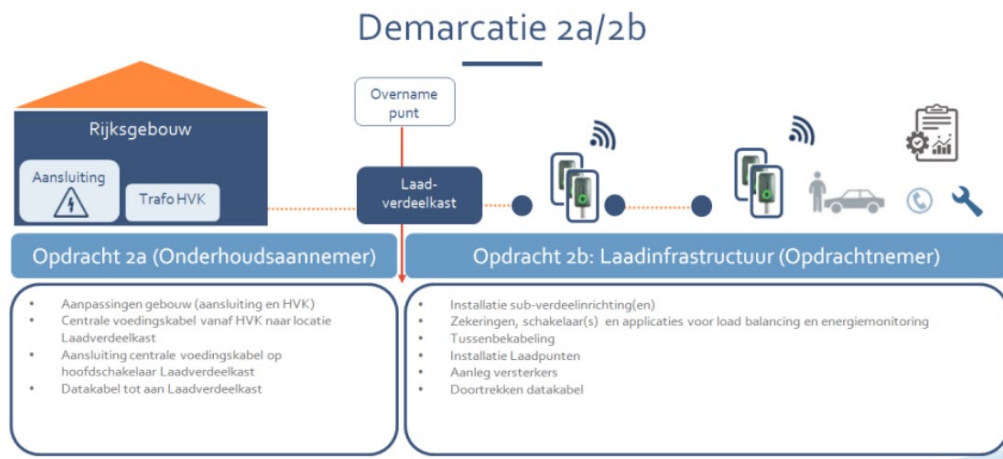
Demarcatie 2a/2b

Rijksgebouw

Aansluiting

Trafo HVK

Overname punt

Laadverdeelkast

Opdracht 2a (Onderhoudsaannemer)

Opdracht 2b: Laadinfrastructuur (Opdrachtnemer)

- Aanpassingen gebouw (aansluiting en HVK)
- Centrale voedingskabel vanaf HVK naar locatie Laadverdeelkast
- Aansluiting centrale voedingskabel op hoofdschakelaar Laadverdeelkast
- Datakabel tot aan Laadverdeelkast

- Installatie sub-verdeelinrichting(en)
- Zekeringen, schakelaar(s) en applicaties voor load balancing en energiemonitoring
- Tussenbekabeling
- Installatie Laadpunten
- Aanleg versterkers
- Doortrekken datakabel